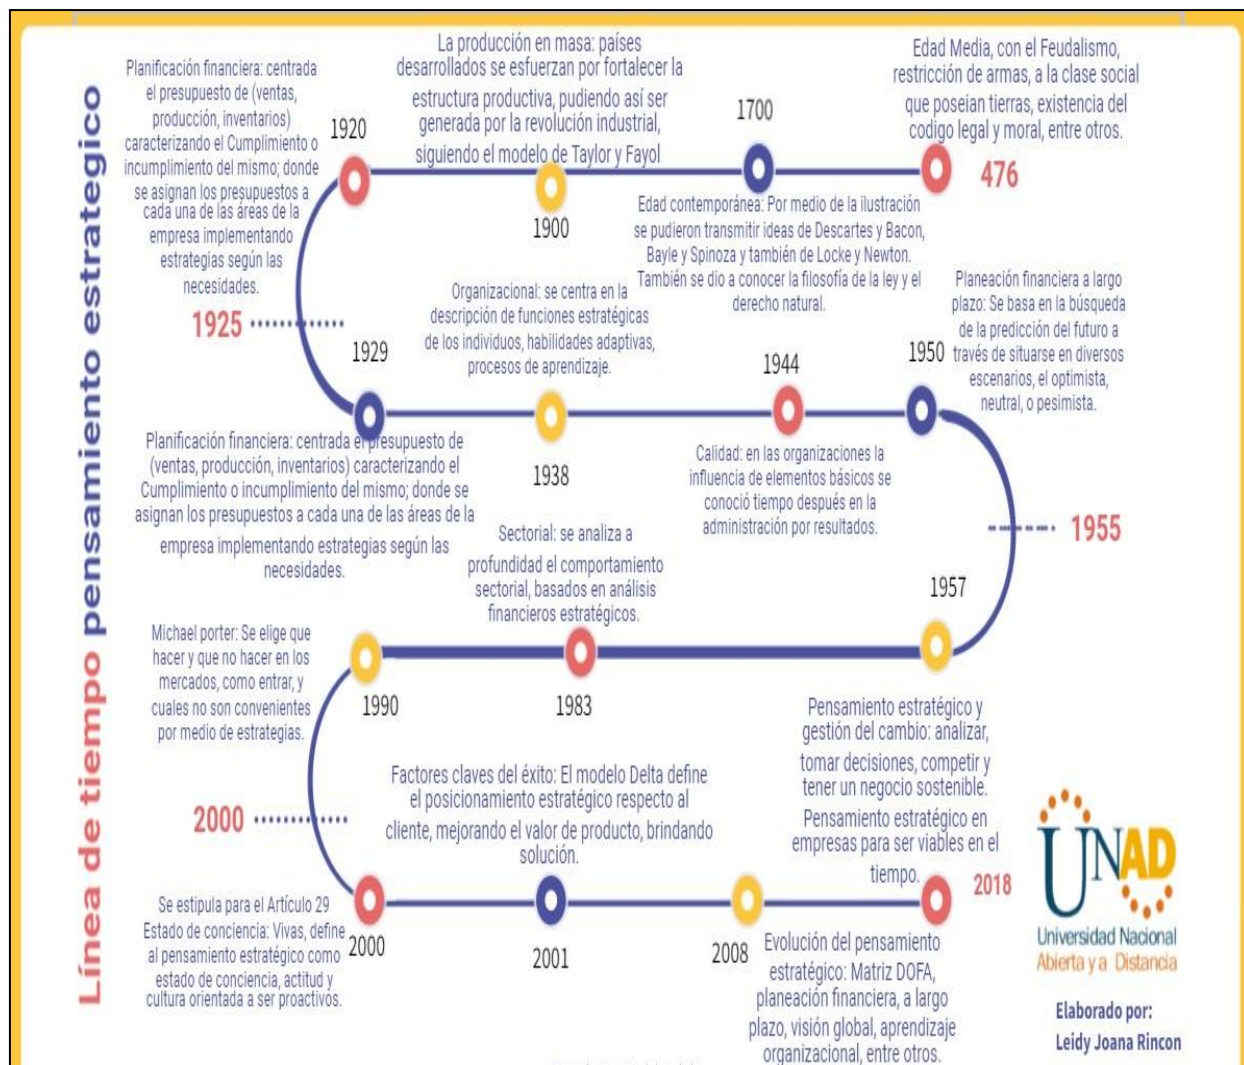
Línea de tiempo pensamiento estrategico

Planificación financiera: centrada el presupuesto de (ventas, producción, inventarios) caracterizando el Cumplimiento o incumplimiento del mismo; donde se asignan los presupuestos a cada una de las áreas de la empresa implementando estrategias según las necesidades.

1920

La producción en masa: países desarrollados se esfuerzan por fortalecer la estructura productiva, pudiendo así ser generada por la revolución industrial, siguiendo el modelo de Taylor y Fayol

1700

Edad Media, con el Feudalismo, restricción de armas, a la clase social que poseian tierras, existencia del codigo legal y moral, entre otros.

476

1900

Edad contemporánea: Por medio de la ilustración se pudieron transmitir ideas de Descartes y Bacon, Bayle y Spinoza y también de Locke y Newton. También se dio a conocer la filosofía de la ley y el derecho natural.

1925

Organizacional: se centra en la descripción de funciones estratégicas de los individuos, habilidades adaptivas, procesos de aprendizaje.

Planeación financiera a largo plazo: Se basa en la búsqueda de la predicción del futuro a través de situarse en diversos escenarios, el optimista, neutral, o pesimista.

1929

1944

1950

Planificación financiera: centrada el presupuesto de (ventas, producción, inventarios) caracterizando el Cumplimiento o incumplimiento del mismo; donde se asignan los presupuestos a cada una de las áreas de la empresa implementando estrategias según las necesidades.

1938

Calidad: en las organizaciones la influencia de elementos básicos se conoció tiempo después en la administración por resultados.

1955

Sectorial: se analiza a profundidad el comportamiento sectorial, basados en análisis financieros estratégicos.

1957

Michael porter: Se elige que hacer y que no hacer en los mercados, como entrar, y cuales no son convenientes por medio de estrategias.

1990

1983

Pensamiento estratégico y gestión del cambio: analizar, tomar decisiones, competir y tener un negocio sostenible.

Factores claves del éxito: El modelo Delta define el posicionamiento estratégico respecto al cliente, mejorando el valor de producto, brindando solución.

2000

Pensamiento estratégico en empresas para ser viables en el tiempo.

2018

Se estipula para el Artículo 29 Estado de conciencia: Vivas, define al pensamiento estratégico como estado de conciencia, actitud y cultura orientada a ser proactivos.

2000

2001

2008

Evolución del pensamiento estratégico: Matriz DOFA, planeación financiera, a largo plazo, visión global, aprendizaje organizacional, entre otros.

UNAD
Universidad Nacional Abierta y a Distancia

Elaborado por:
Leidy Joana Rincon